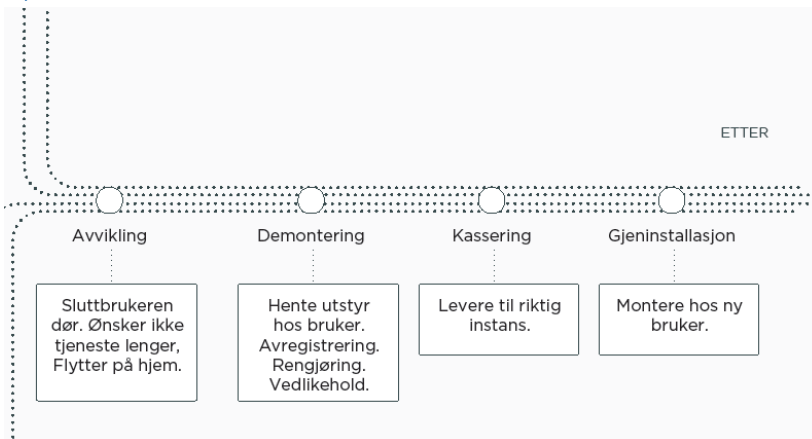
ETTER

Avvikling

Sluttbrukeren dør. Ønsker ikke tjeneste lenger, Flytter på hjem.

Demontering

Hente utstyr hos bruker. Avregistrering. Rengjøring. Vedlikehold.

Kassering

Levere til riktig instans.

Gjeninstallasjon

Montere hos ny bruker.